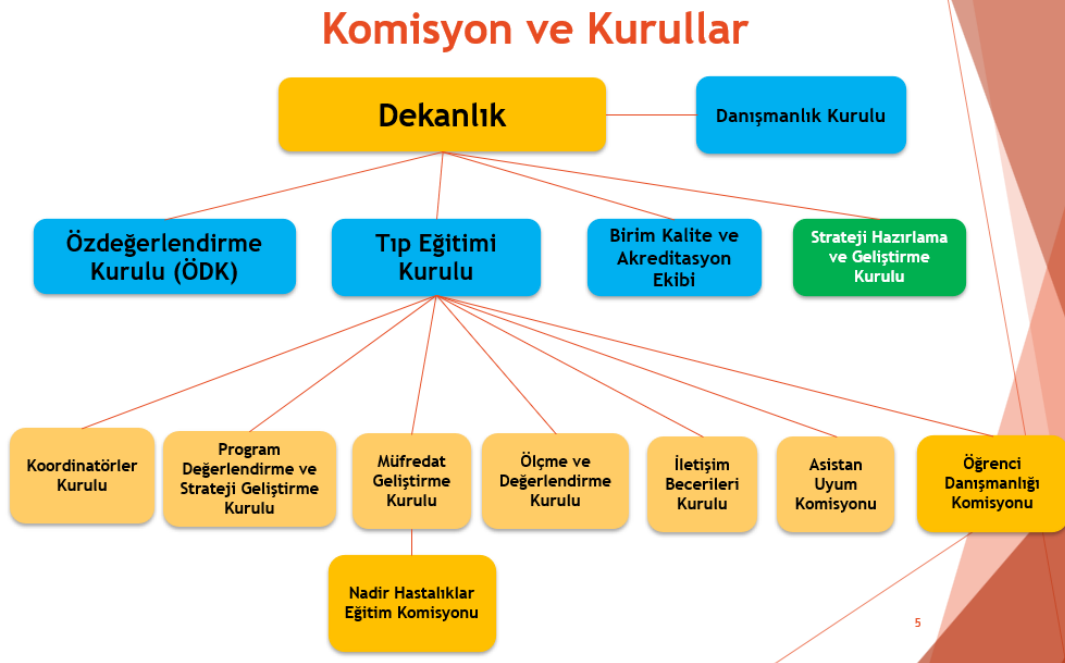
Komisyon ve Kurullar

Dekanlık

Danışmanlık Kurulu

Özdeğerlendirme Kurulu (ÖDK)

Tıp Eğitimi Kurulu

Birim Kalite ve Akreditasyon Ekibi

Strateji Hazırlama ve Geliştirme Kurulu

Koordinatörler Kurulu

Program Değerlendirme ve Strateji Geliştirme Kurulu

Müfredat Geliştirme Kurulu

Ölçme ve Değerlendirme Kurulu

İletişim Becerileri Kurulu

Asistan Uyum Komisyonu

Öğrenci Danışmanlığı Komisyonu

Nadir Hastalıklar Eğitim Komisyonu

5